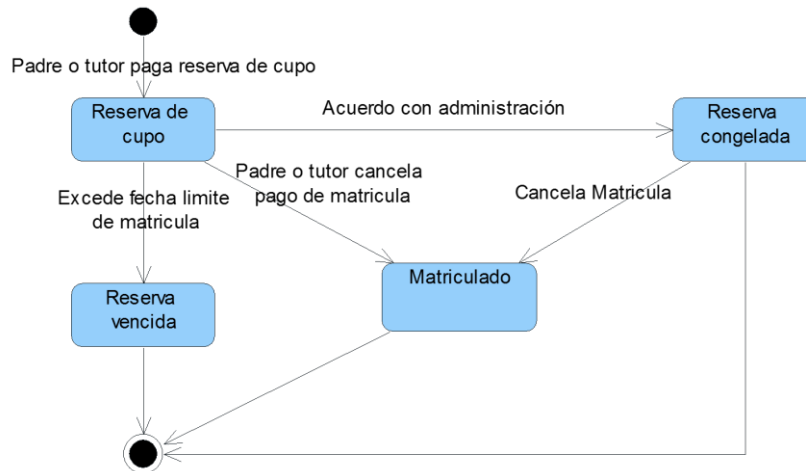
Padre o tutor paga reserva de cupo

Reserva de cupo

Acuerdo con administración

Reserva congelada

Padre o tutor cancela pago de matricula

Excede fecha limite de matricula

Cancela Matricula

Matriculado

Reserva vencida